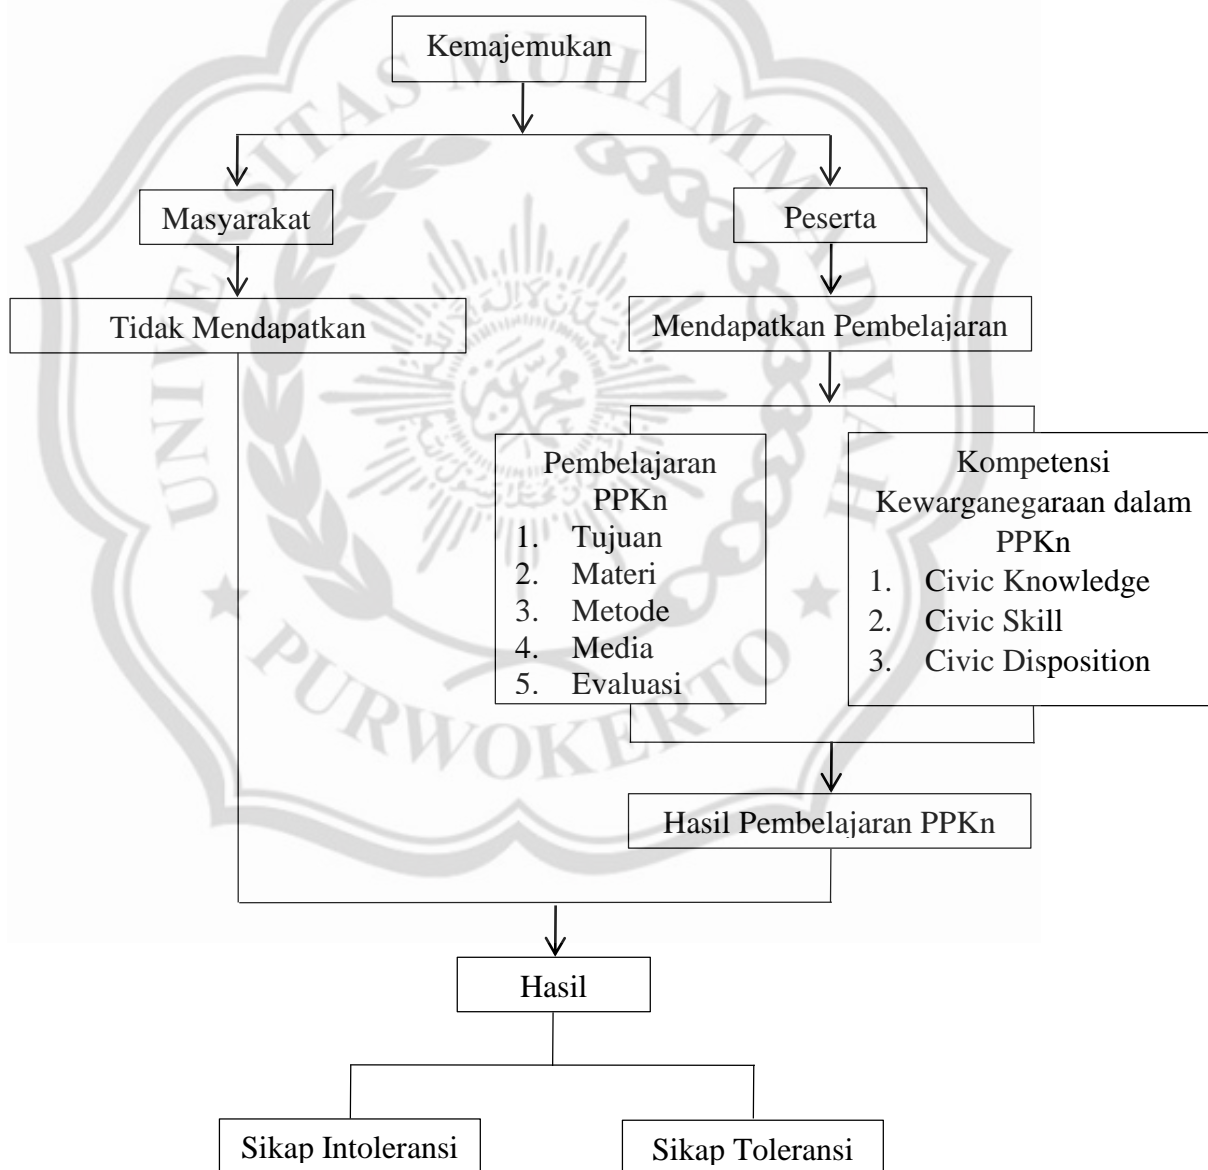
Kemajemukan

Masyarakat

Peserta

Tidak Mendapatkan

Mendapatkan Pembelajaran

Pembelajaran PPKn
1. Tujuan
2. Materi
3. Metode
4. Media
5. Evaluasi

Kompetensi Kewarganegaraan dalam PPKn
1. Civic Knowledge
2. Civic Skill
3. Civic Disposition

Hasil Pembelajaran PPKn

Hasil

Sikap Intoleransi

Sikap Toleransi

UNIVERSITAS MUHAMMADIYAH PURWOKERTO